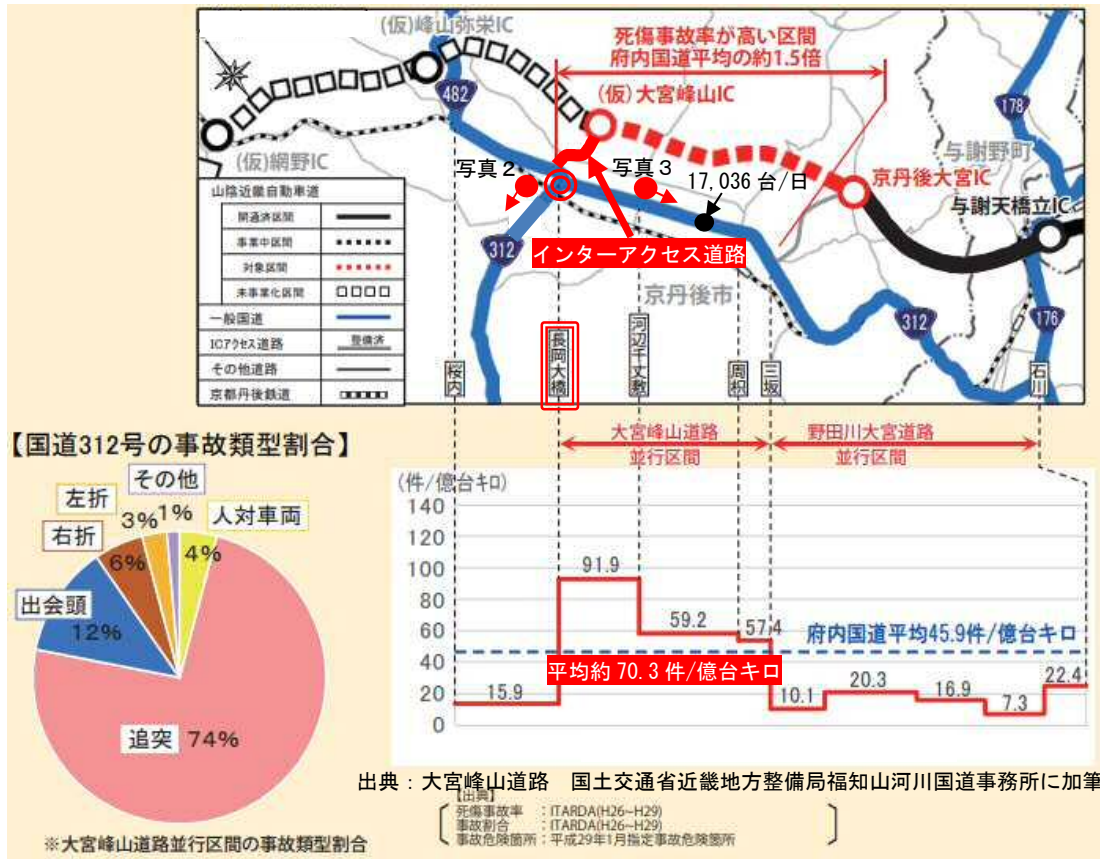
(仮)峰山弥栄IC

死傷事故率が高い区間
府内国道平均の約1.5倍

482

(仮)大宮峰山IC

178

与謝野町

(仮)網野IC

写真２

写真３

17,036 台/日

京丹後大宮IC

与謝天橋立IC

山陰近畿自動車道

| 開通済区間 | |
|---|---|
| 事業中区間 | |
| 対象区間 | |
| 未事業化区間 | |
| 一般国道 | |
| ICアクセス道路 | 整備済 |
| その他道路 | |
| 京都丹後鉄道 | |

312

インターアクセス道路

京丹後市

312

176

桜内

長岡大橋

河辺千文教

周枳

三坂

石川

【国道312号の事故類型割合】

大宮峰山道路
並行区間

野田川大宮道路
並行区間

その他 1%

左折 3%

人対車両 4%

右折 6%

出会頭 12%

追突 74%

(件/億台キロ)

140
120
100
80
60
40
20
0

91.9

59.2

57.4

府内国道平均45.9件/億台キロ

平均約 70.3 件/億台キロ

15.9

10.1

20.3

16.9

7.3

22.4

出典：大宮峰山道路　国土交通省近畿地方整備局福知山河川国道事務所に加筆

【出典】
死傷事故率　：ITARDA(H26~H29)
事故割合　：ITARDA(H26~H29)
事故危険箇所：平成29年1月指定事故危険箇所

※大宮峰山道路並行区間の事故類型割合